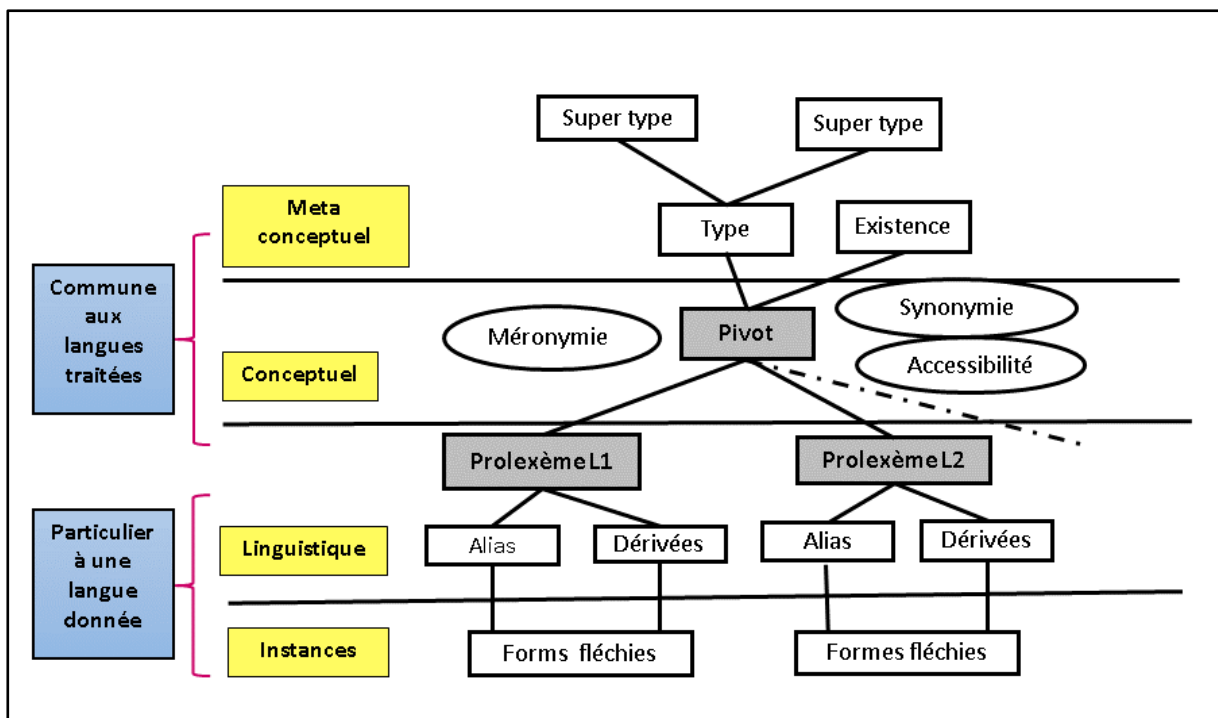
Super type

Super type

Meta conceptuel

Type

Existence

Commune aux langues traitées

Méronymie

Pivot

Synonymie

Conceptuel

Accessibilité

Prolexème L1

Prolexème L2

Particulier à une langue donnée

Linguistique

Alias

Dérivées

Alias

Dérivées

Instances

Forms fléchies

Formes fléchies